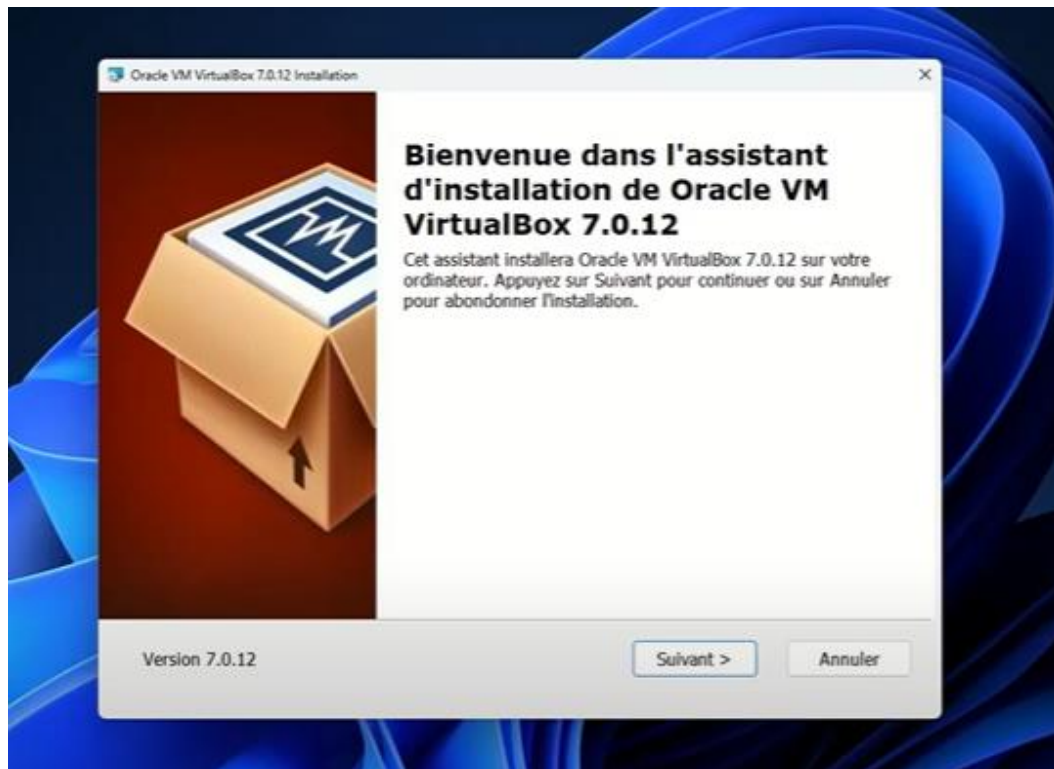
Oracle VM VirtualBox 7.0.12 Installation

×

Bienvenue dans l'assistant d'installation de Oracle VM VirtualBox 7.0.12

Cet assistant installera Oracle VM VirtualBox 7.0.12 sur votre ordinateur. Appuyez sur Suivant pour continuer ou sur Annuler pour abondonner l'installation.

Version 7.0.12

Suivant >

Annuler